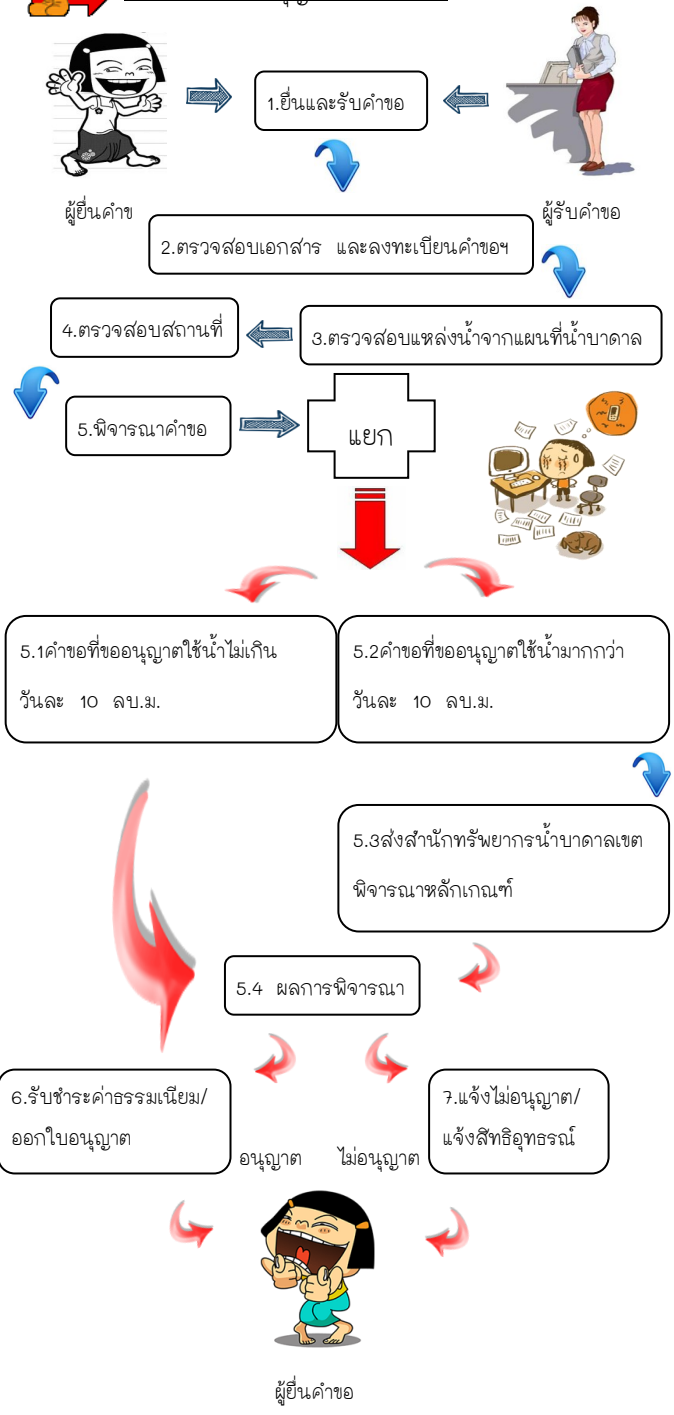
1.ยื่นและรับคำขอ

ผู้ยื่นคำข

ผู้รับคำขอ

2.ตรวจสอบเอกสาร และลงทะเบียนคำขอฯ

4.ตรวจสอบสถานที่

3.ตรวจสอบแหล่งน้ำจากแผนที่น้ำบาดาล

5.พิจารณาคำขอ

แยก

5.1คำขอที่ขออนุญาตใช้น้ำไม่เกิน วันละ 10 ลบ.ม.

5.2คำขอที่ขออนุญาตใช้น้ำมากกว่า วันละ 10 ลบ.ม.

5.3ส่งสำนักทรัพยากรน้ำบาดาลเขต พิจารณาหลักเกณฑ์

5.4 ผลการพิจารณา

6.รับชำระค่าธรรมเนียม/ออกใบอนุญาต

อนุญาต

ไม่อนุญาต

7.แจ้งไม่อนุญาต/แจ้งสิทธิอุทธรณ์

ผู้ยื่นคำขอ